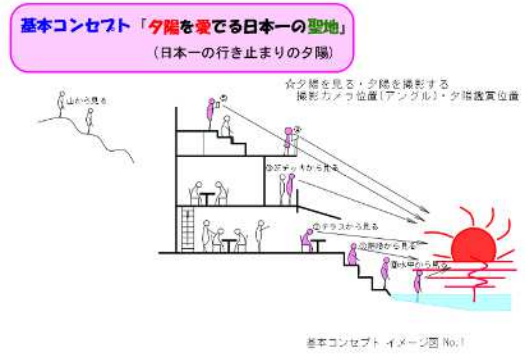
基本コンセプト「夕陽を愛でる日本一の聖地」
（日本一の行き止まりの夕陽）

☆夕陽を見る・夕陽を撮影する
撮影カメラ位置（アングル）・夕陽鑑賞位置

山から見る

⑤

④

③デッキから見る

②テラスから見る

①岸辺から見る

⑥水中から見る

基本コンセプト イメージ図 No.1